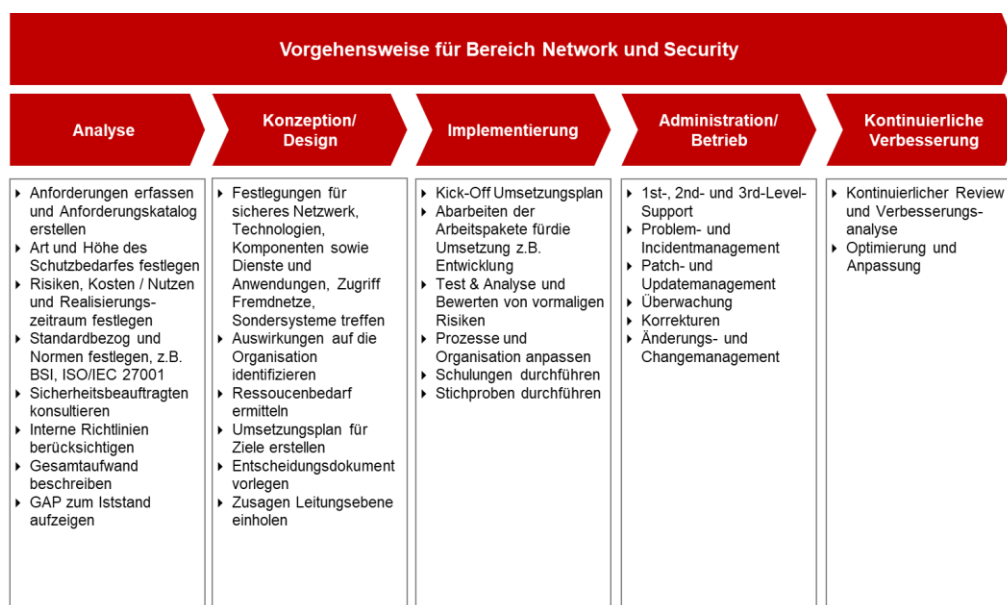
Vorgehensweise für Bereich Network und Security

Analyse

- Anforderungen erfassen und Anforderungskatalog erstellen
- Art und Höhe des Schutzbedarfes festlegen
- Risiken, Kosten / Nutzen und Realisierungszeitraum festlegen
- Standardbezog und Normen festlegen, z.B. BSI, ISO/IEC 27001
- Sicherheitsbeauftragten konsultieren
- Interne Richtlinien berücksichtigen
- Gesamtaufwand beschreiben
- GAP zum Iststand aufzeigen

Konzeption/ Design

- Festlegungen für sicheres Netzwerk, Technologien, Komponenten sowie Dienste und Anwendungen, Zugriff Fremdnetze, Sondersysteme treffen
- Auswirkungen auf die Organisation identifizieren
- Ressoucenbedarf ermitteln
- Umsetzungsplan für Ziele erstellen
- Entscheidungsdokument vorlegen
- Zusagen Leitungsebene einholen

Implementierung

- Kick-Off Umsetzungsplan
- Abarbeiten der Arbeitspakete fürdie Umsetzung z.B. Entwicklung
- Test & Analyse und Bewerten von vormaligen Risiken
- Prozesse und Organisation anpassen
- Schulungen durchführen
- Stichproben durchführen

Administration/ Betrieb

- 1st-, 2nd- und 3rd-Level-Support
- Problem- und Incidentmanagement
- Patch- und Updatemanagement
- Überwachung
- Korrekturen
- Änderungs- und Changemanagement

Kontinuierliche Verbesserung

- Kontinuierlicher Review und Verbesserungsanalyse
- Optimierung und Anpassung